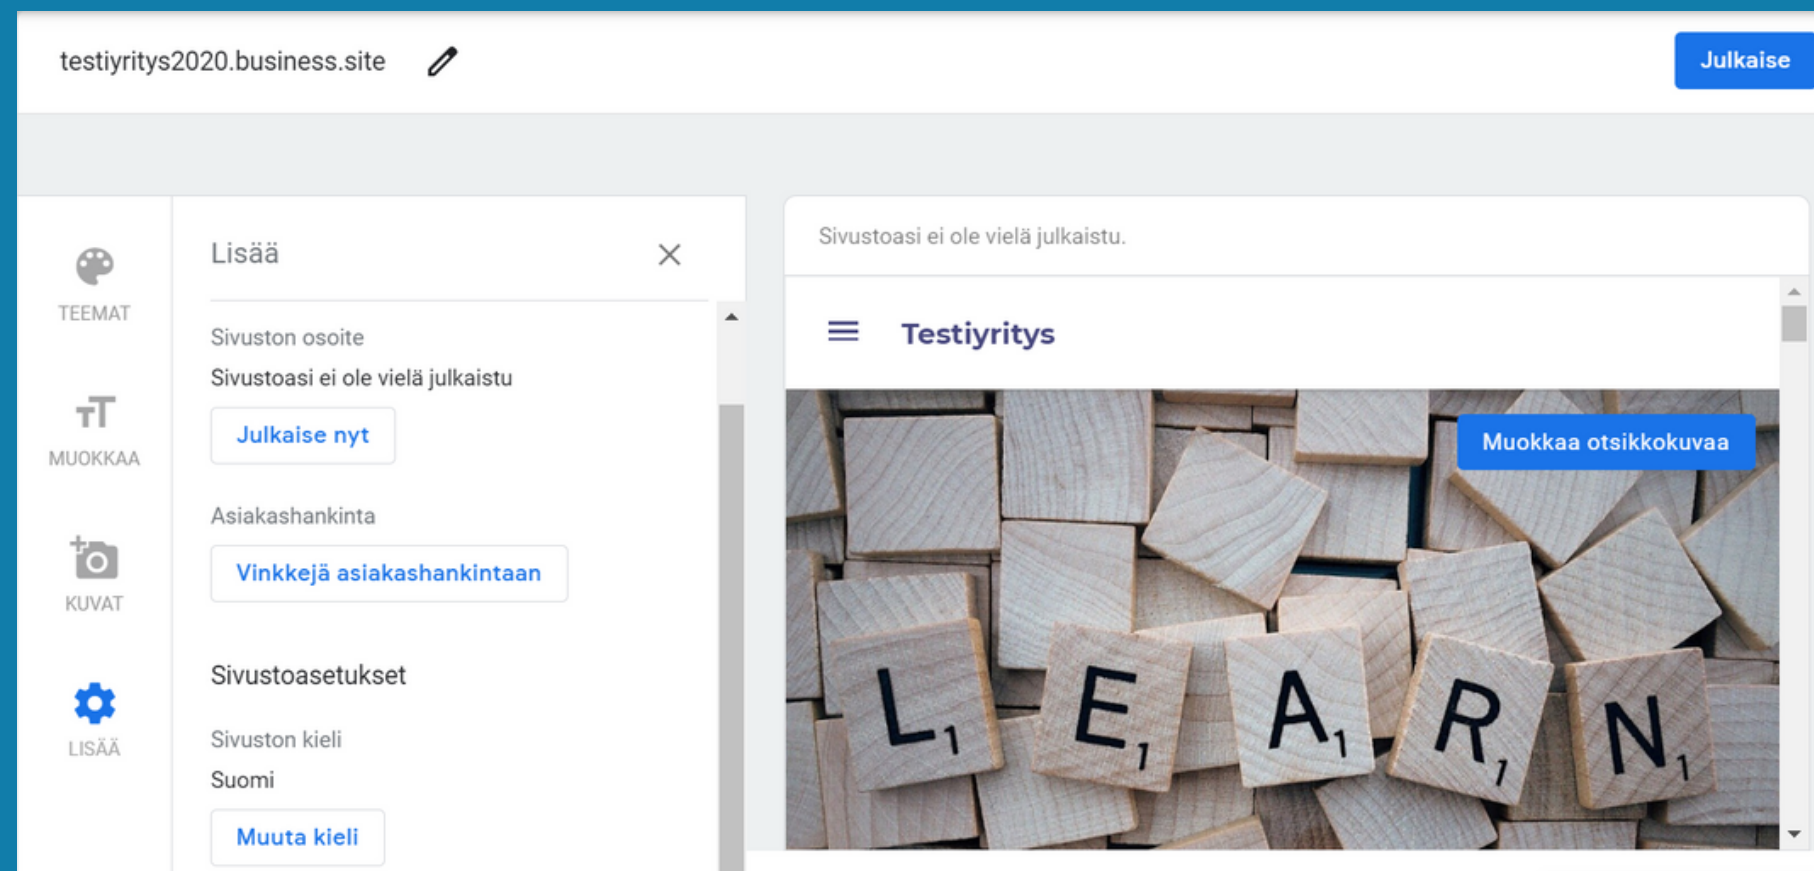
testiyritys2020.business.site

Julkaise

TEEMAT

MUOKKAA

KUVAT

LISÄÄ

Lisää

Sivuston osoite

Sivustoasi ei ole vielä julkaistu

Julkaise nyt

Asiakashankinta

Vinkkejä asiakashankintaan

Sivustoasetukset

Sivuston kieli

Suomi

Muuta kieli

Sivustoasi ei ole vielä julkaistu.

Testiyritys

Muokkaa otsikkokuvaa

$L_1$ $E_1$ $A_1$ $R_1$ $N_1$